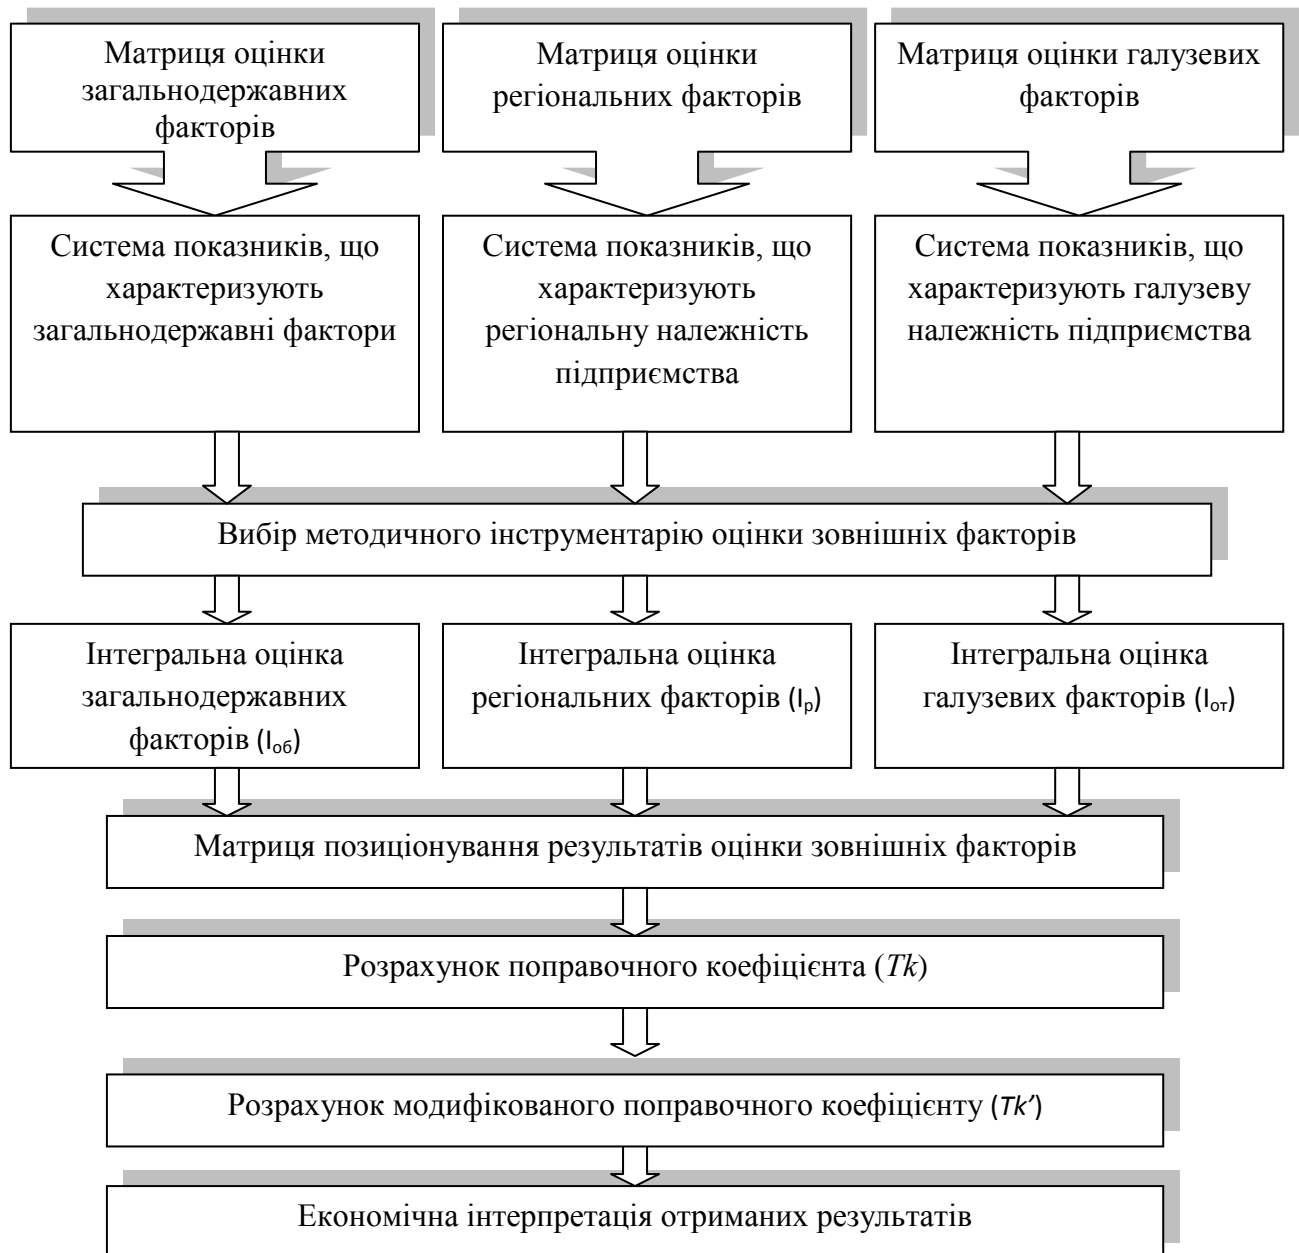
Матриця оцінки загальнодержавних факторів

Матриця оцінки регіональних факторів

Матриця оцінки галузевих факторів

Система показників, що характеризують загальнодержавні фактори

Система показників, що характеризують регіональну належність підприємства

Система показників, що характеризують галузеву належність підприємства

Вибір методичного інструментарію оцінки зовнішніх факторів

Інтегральна оцінка загальнодержавних факторів ($I_{об}$)

Інтегральна оцінка регіональних факторів ($I_{р}$)

Інтегральна оцінка галузевих факторів ($I_{от}$)

Матриця позиціонування результатів оцінки зовнішніх факторів

Розрахунок поправочного коефіцієнта ($Tk$)

Розрахунок модифікованого поправочного коефіцієнту ($Tk'$)

Економічна інтерпретація отриманих результатів